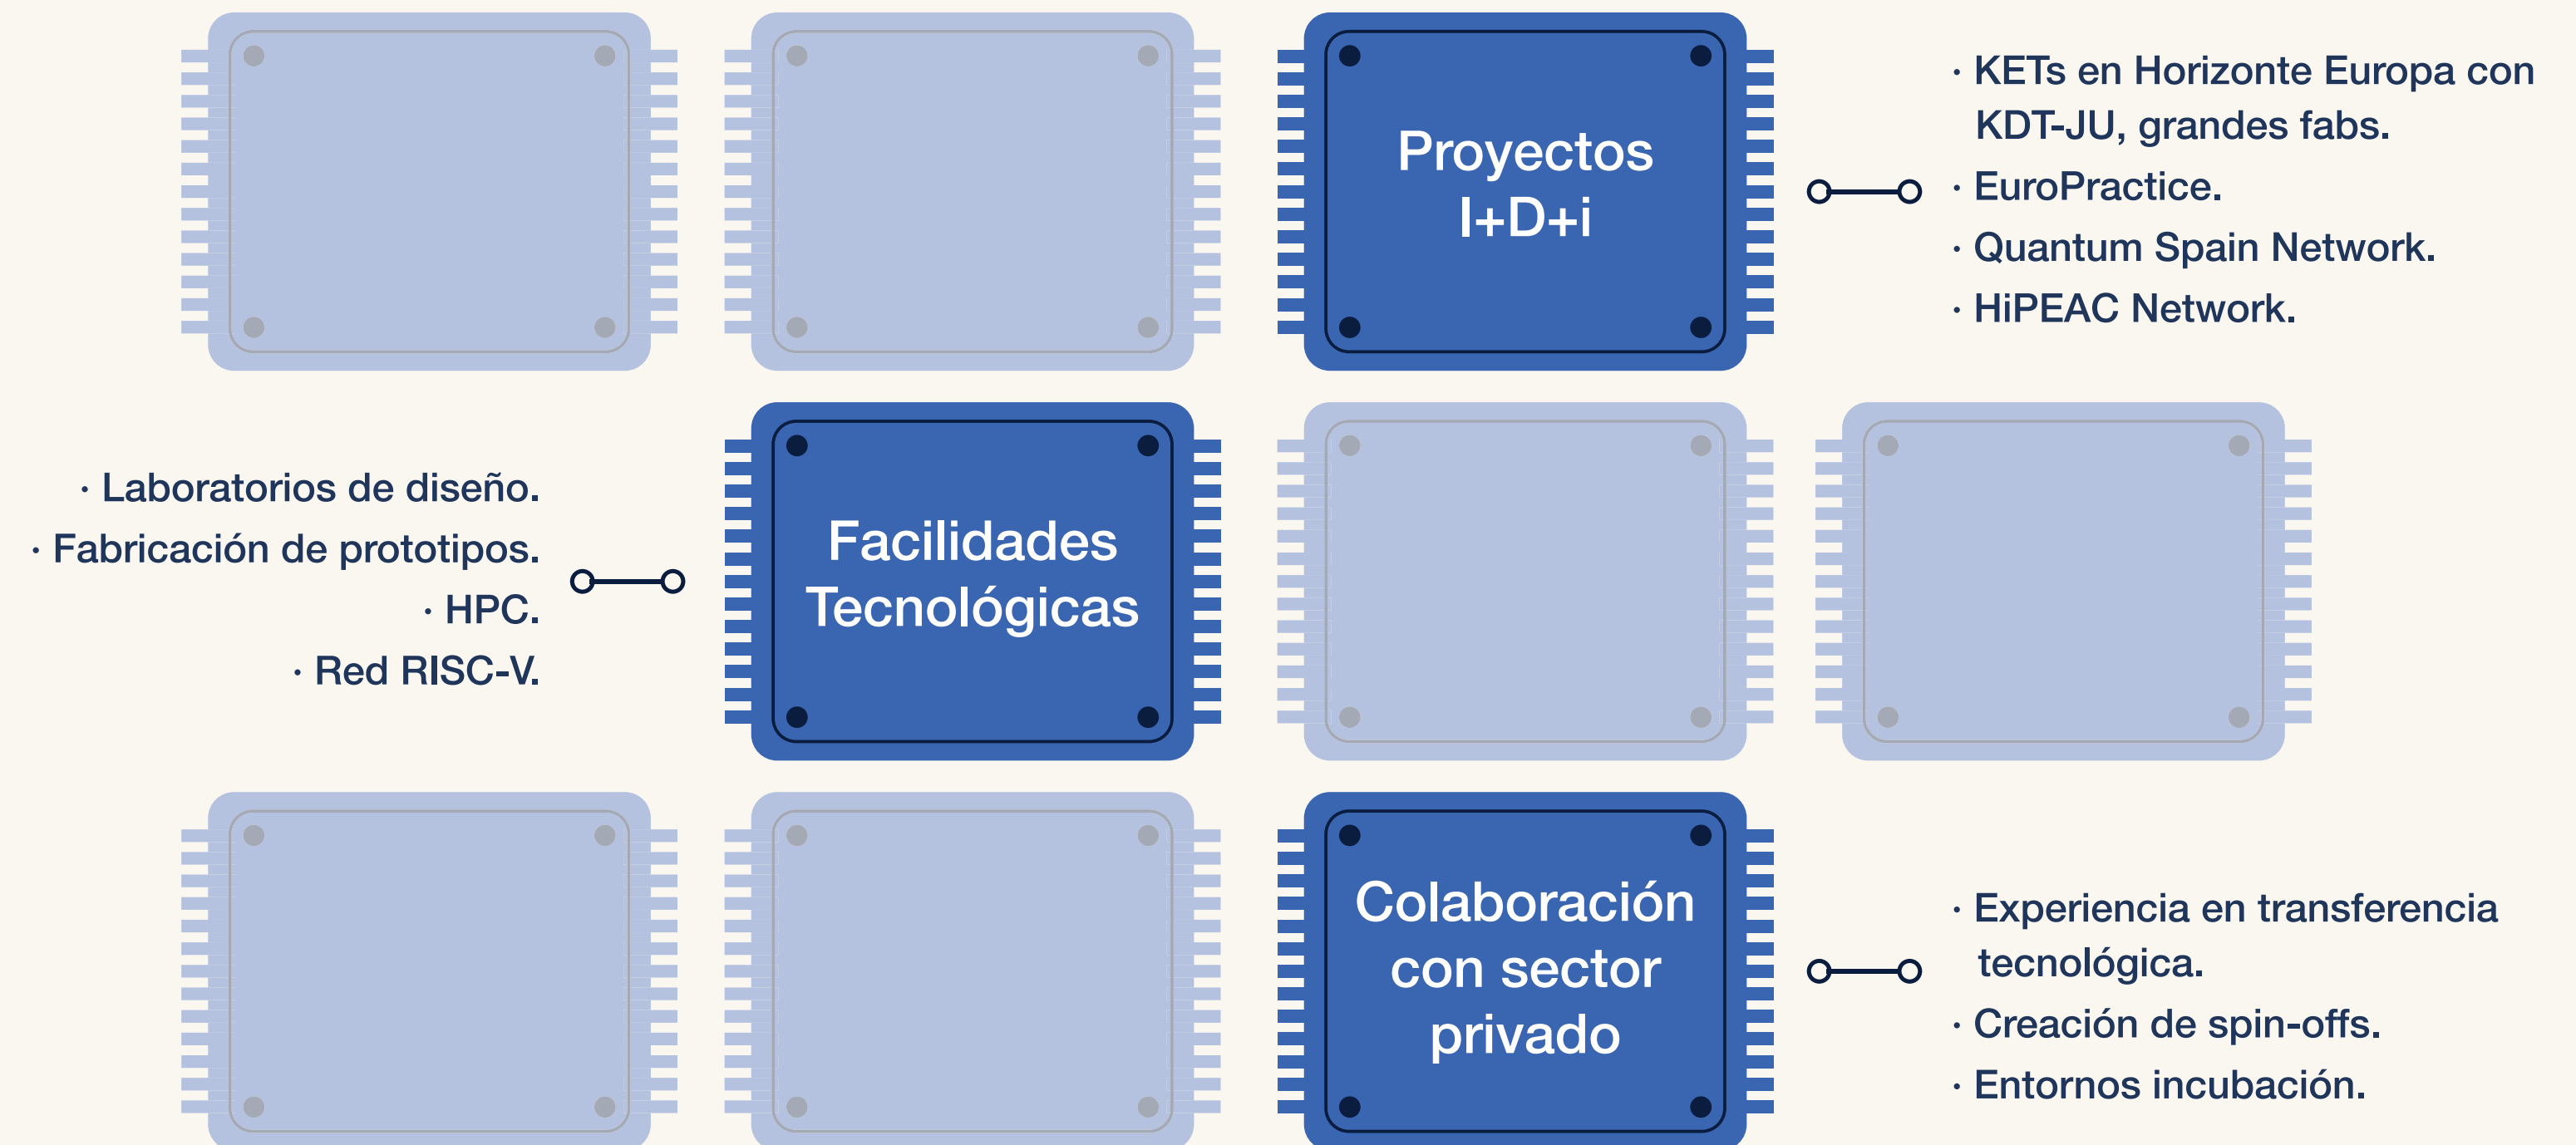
Proyectos I+D+i

· KETs en Horizonte Europa con KDT-JU, grandes fabs.
· EuroPractice.
· Quantum Spain Network.
· HiPEAC Network.

· Laboratorios de diseño.
· Fabricación de prototipos.
· HPC.
· Red RISC-V.

Facilidades Tecnológicas

Colaboración con sector privado

· Experiencia en transferencia tecnológica.
· Creación de spin-offs.
· Entornos incubación.